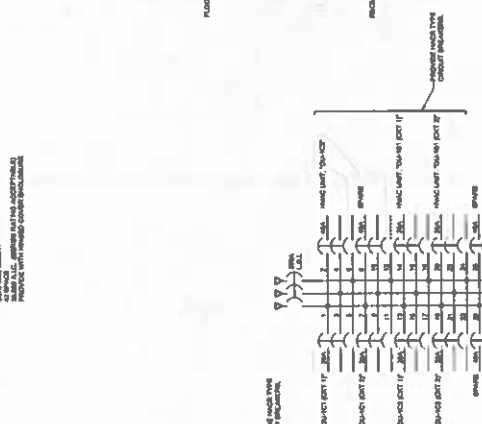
42 SPACE
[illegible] A.I.C. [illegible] RATING ACCEPTABLE
PROVIDE WITH HINGED COVER ENCLOSURE

PROVIDE HACR TYPE
CIRCUIT BREAKERS

PROVIDE HACR TYPE
CIRCUIT BREAKERS

HVAC UNIT "DU-1C1"
SPARE
HVAC UNIT "DU-1B1" (CKT 1)"
HVAC UNIT "DU-1B1" (CKT 2)"
SPARE

DU-1C1 (CKT 1)"
DU-1C1 (CKT 2)"
DU-1C2 (CKT 1)"
DU-1C2 (CKT 2)"
SPARE

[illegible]